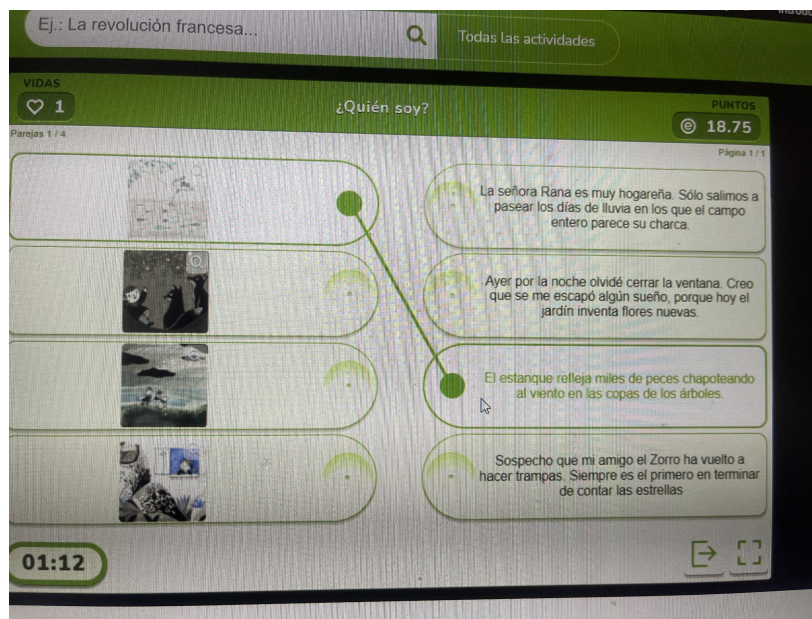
Ej.: La revolución francesa...

Todas las actividades

VIDAS
1

¿Quién soy?

PUNTOS
18.75

Parejas 1 / 4

Página 1 / 1

La señora Rana es muy hogareña. Sólo salimos a pasear los días de lluvia en los que el campo entero parece su charca.

Ayer por la noche olvidé cerrar la ventana. Creo que se me escapó algún sueño, porque hoy el jardín inventa flores nuevas.

El estanque refleja miles de peces chapoteando al viento en las copas de los árboles.

Sospecho que mi amigo el Zorro ha vuelto a hacer trampas. Siempre es el primero en terminar de contar las estrellas

01:12